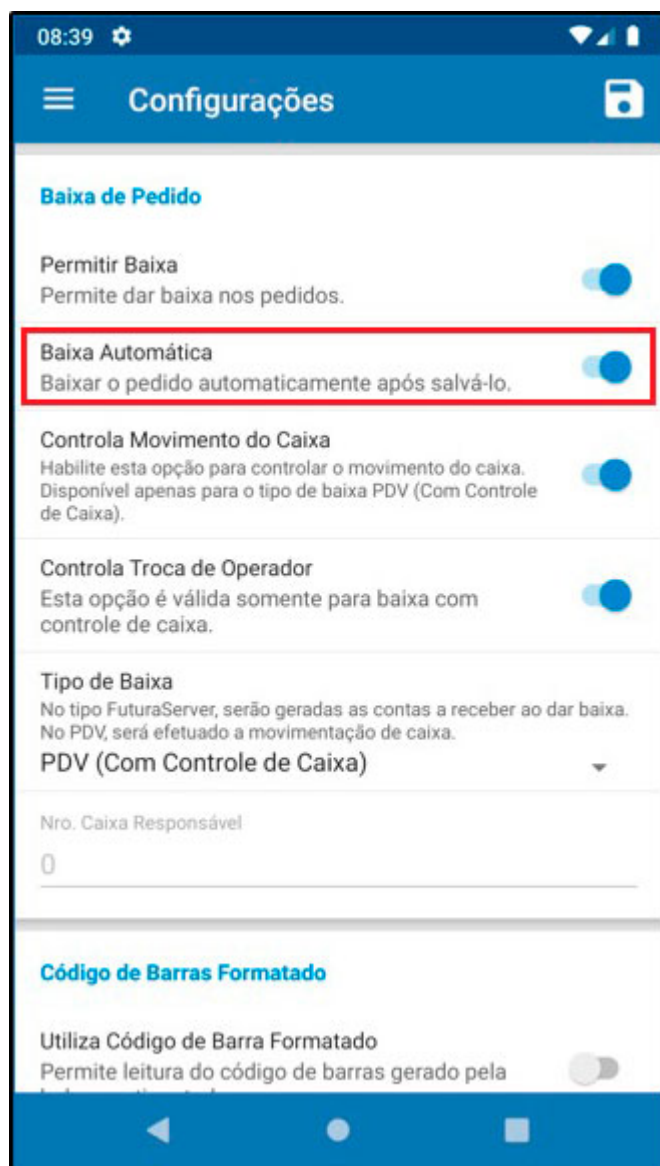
08:39

Configurações

Baixa de Pedido

Permitir Baixa
Permite dar baixa nos pedidos.

Baixa Automática
Baixar o pedido automaticamente após salvá-lo.

Controla Movimento do Caixa
Habilite esta opção para controlar o movimento do caixa. Disponível apenas para o tipo de baixa PDV (Com Controle de Caixa).

Controla Troca de Operador
Esta opção é válida somente para baixa com controle de caixa.

Tipo de Baixa
No tipo FuturaServer, serão geradas as contas a receber ao dar baixa. No PDV, será efetuado a movimentação de caixa.
PDV (Com Controle de Caixa)

Nro. Caixa Responsável
0

Código de Barras Formatado

Utiliza Código de Barra Formatado
Permite leitura do código de barras gerado pela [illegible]